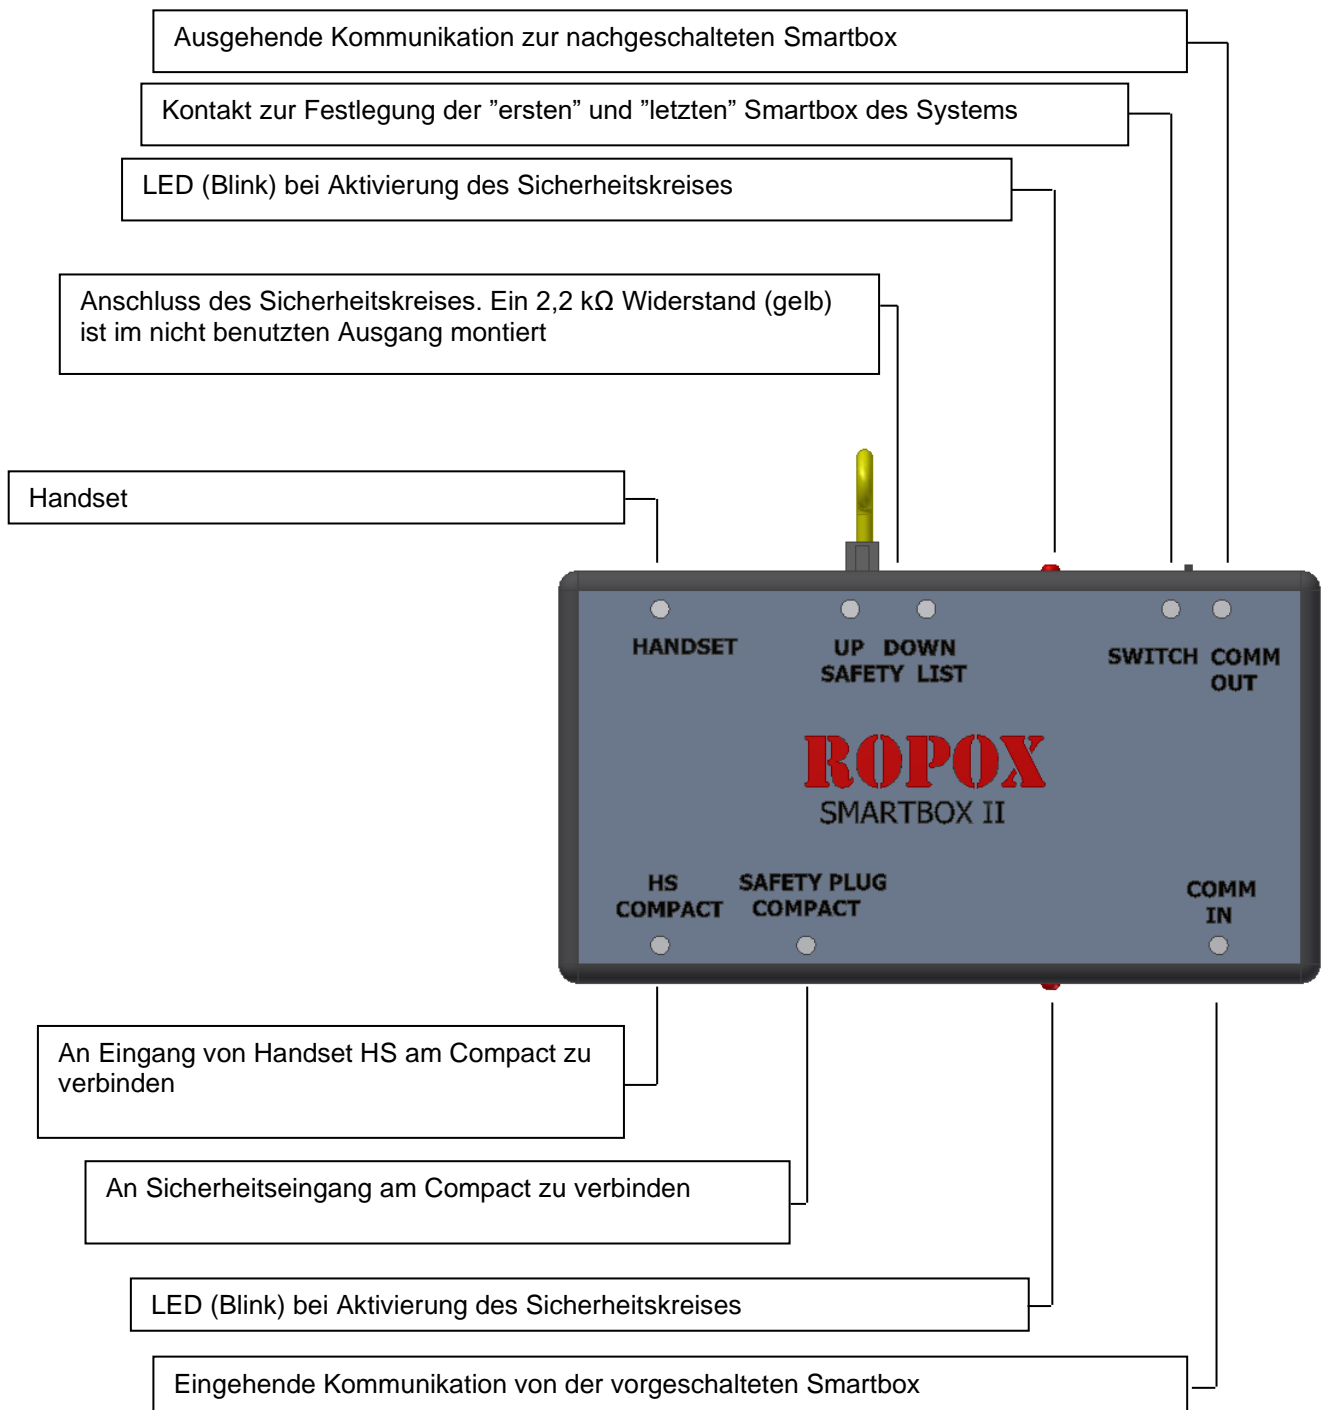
Ausgehende Kommunikation zur nachgeschalteten Smartbox

Kontakt zur Festlegung der ”ersten” und ”letzten” Smartbox des Systems

LED (Blink) bei Aktivierung des Sicherheitskreises

Anschluss des Sicherheitskreises. Ein 2,2 kΩ Widerstand (gelb) ist im nicht benutzten Ausgang montiert

Handset

HANDSET

UP SAFETY

DOWN LIST

SWITCH

COMM OUT

ROPOX

SMARTBOX II

HS COMPACT

SAFETY PLUG COMPACT

COMM IN

An Eingang von Handset HS am Compact zu verbinden

An Sicherheitseingang am Compact zu verbinden

LED (Blink) bei Aktivierung des Sicherheitskreises

Eingehende Kommunikation von der vorgeschalteten Smartbox